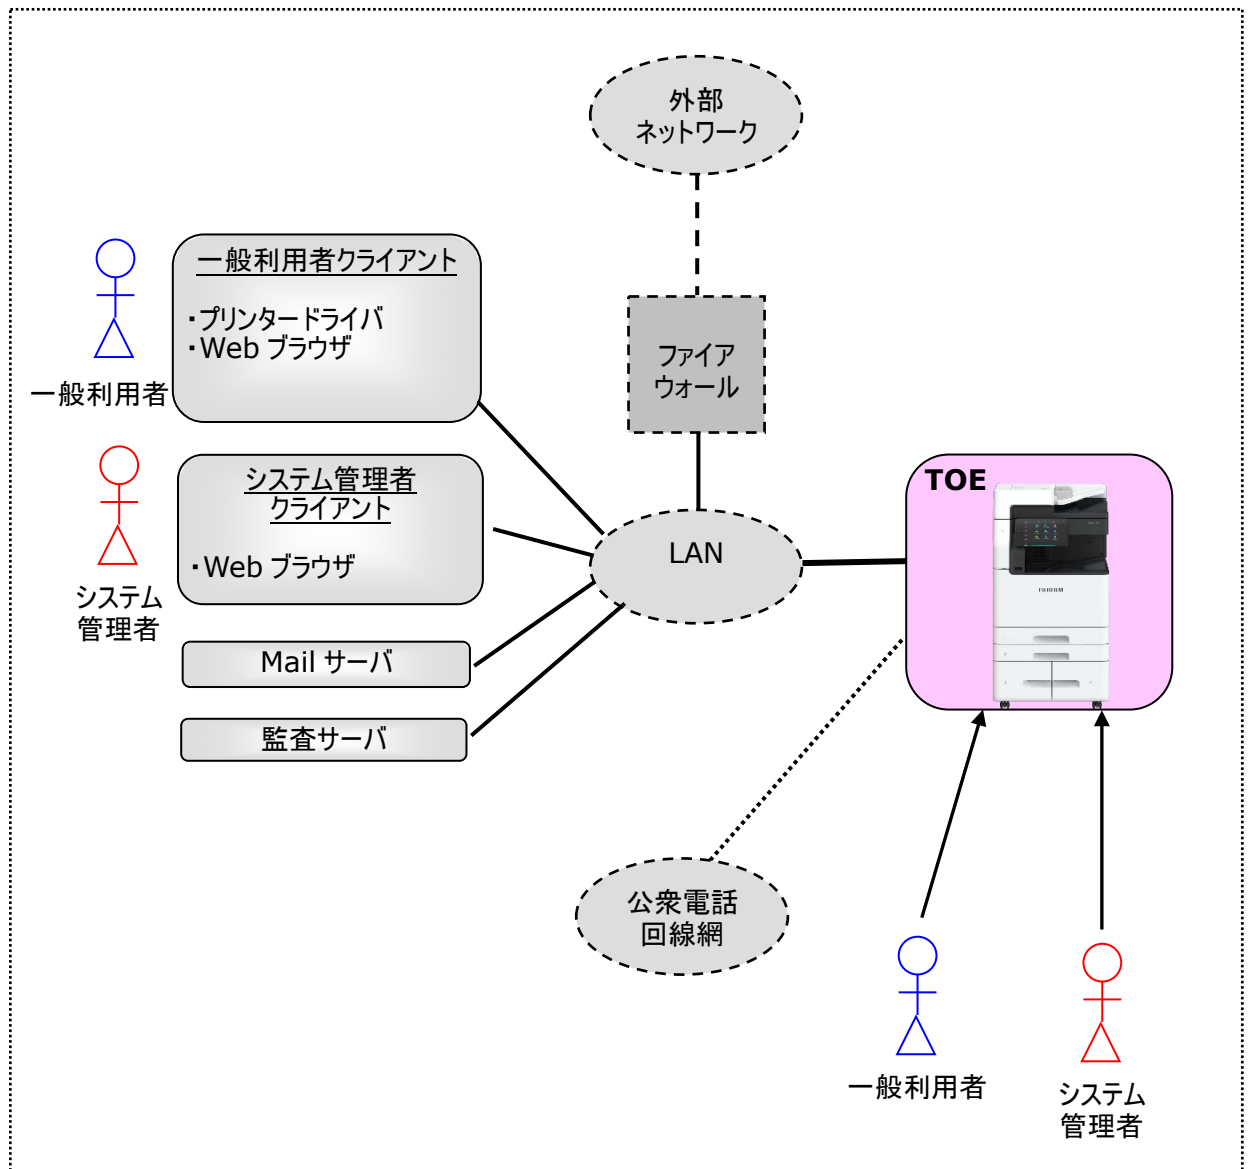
外部
ネットワーク

一般利用者クライアント

・プリンタードライバ
・Web ブラウザ

一般利用者

ファイア
ウォール

システム管理者
クライアント

・Web ブラウザ

システム
管理者

TOE

LAN

FUJIFILM

Mail サーバ

監査サーバ

公衆電話
回線網

一般利用者

システム
管理者